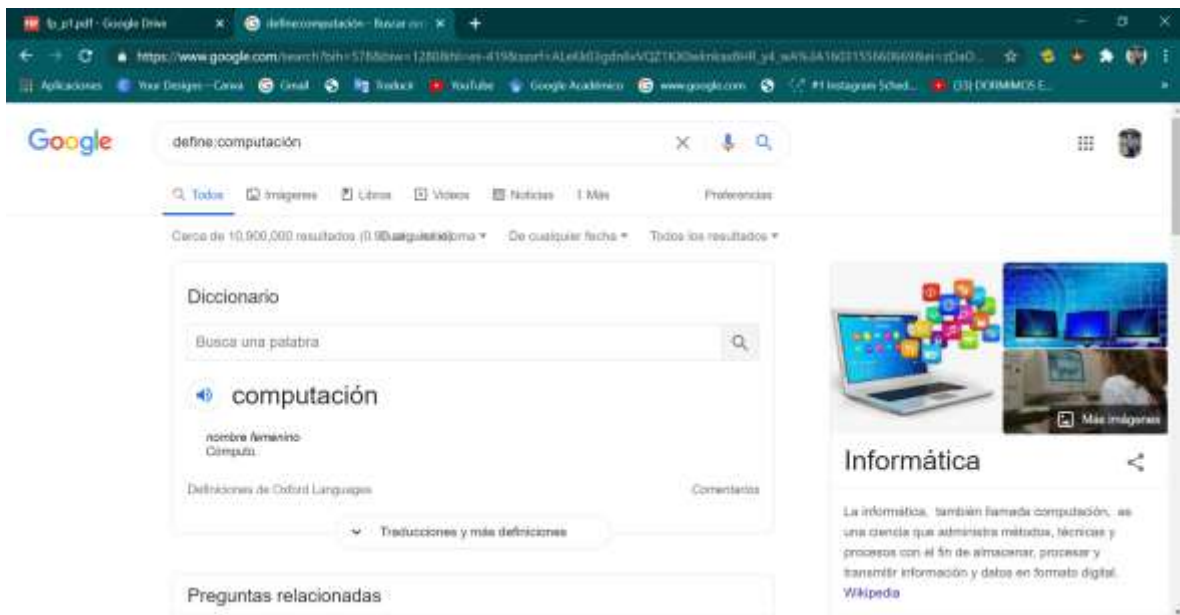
tp_p1.pdf - Google Drive ×
define:computación - Buscar con ×
+

https://www.google.com/search?sxsrf=ALeKk03gdnlaVQZ1X0lwkmladB4R_y4_wA%3A1603155660669&ei=zDaO...

Aplicaciones Your Designs - Canva Gmail Traducir YouTube Google Académico www.google.com #1 Instagram Sched... (33) DORMIMOS E...

Google

define:computación

Todos Imágenes Libros Videos Noticias Más Preferencias

Cerca de 10,900,000 resultados (0.55 segundos) Cualquier idioma ▾ De cualquier fecha ▾ Todos los resultados ▾

Diccionario

Busca una palabra

computación

nombre femenino
Cómputo.

Definiciones de Oxford Languages Comentarios

Traducciones y más definiciones

Preguntas relacionadas

Más imágenes

Informática

La informática, también llamada computación, es una ciencia que administra métodos, técnicas y procesos con el fin de almacenar, procesar y transmitir información y datos en formato digital. Wikipedia